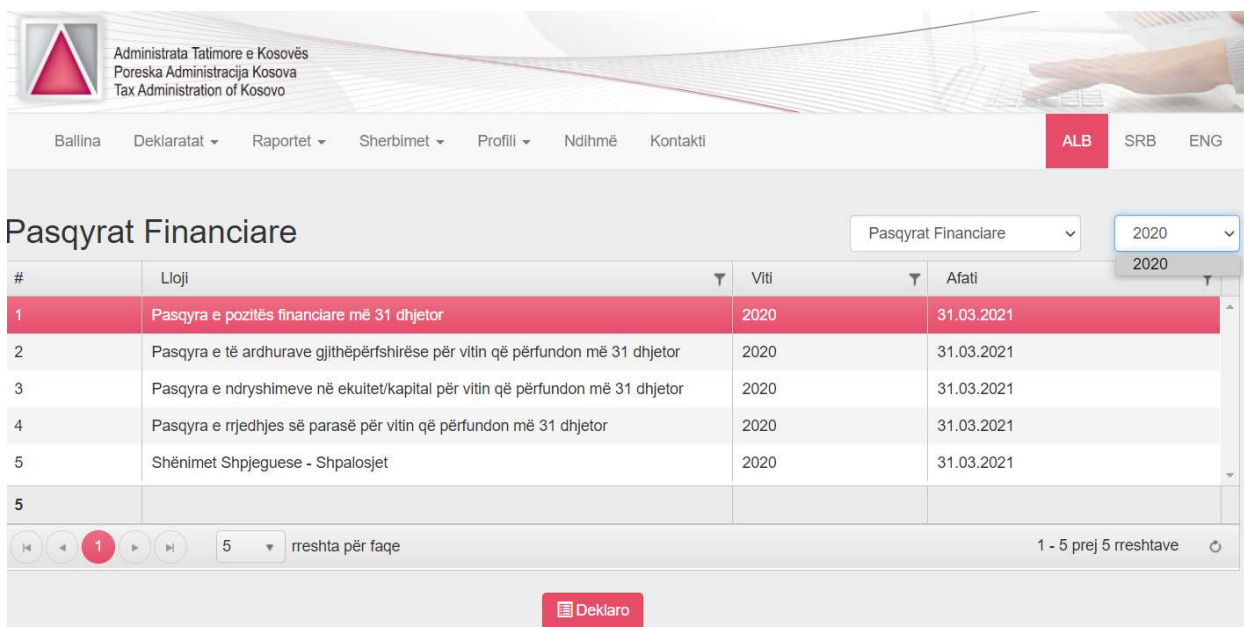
Administrata Tatimore e Kosovës
Poreska Administracija Kosova
Tax Administration of Kosovo

Ballina Deklaratat ▾ Raportet ▾ Sherbimet ▾ Profili ▾ Ndihmë Kontakti ALB SRB ENG

Pasqyrat Financiare

Pasqyrat Financiare

2020

2020

| # | Lloji | Viti | Afati |
|---|---|---|---|
| 1 | Pasqyra e pozitës financiare më 31 dhjetor | 2020 | 31.03.2021 |
| 2 | Pasqyra e të ardhurave gjithëpërfshirëse për vitin që përfundon më 31 dhjetor | 2020 | 31.03.2021 |
| 3 | Pasqyra e ndryshimeve në ekuitet/kapital për vitin që përfundon më 31 dhjetor | 2020 | 31.03.2021 |
| 4 | Pasqyra e rrjedhjes së parasë për vitin që përfundon më 31 dhjetor | 2020 | 31.03.2021 |
| 5 | Shënimet Shpjeguese - Shpalosjet | 2020 | 31.03.2021 |
| 5 | | | |

1 5 rreshta për faqe 1 - 5 prej 5 rreshtave

Deklaro